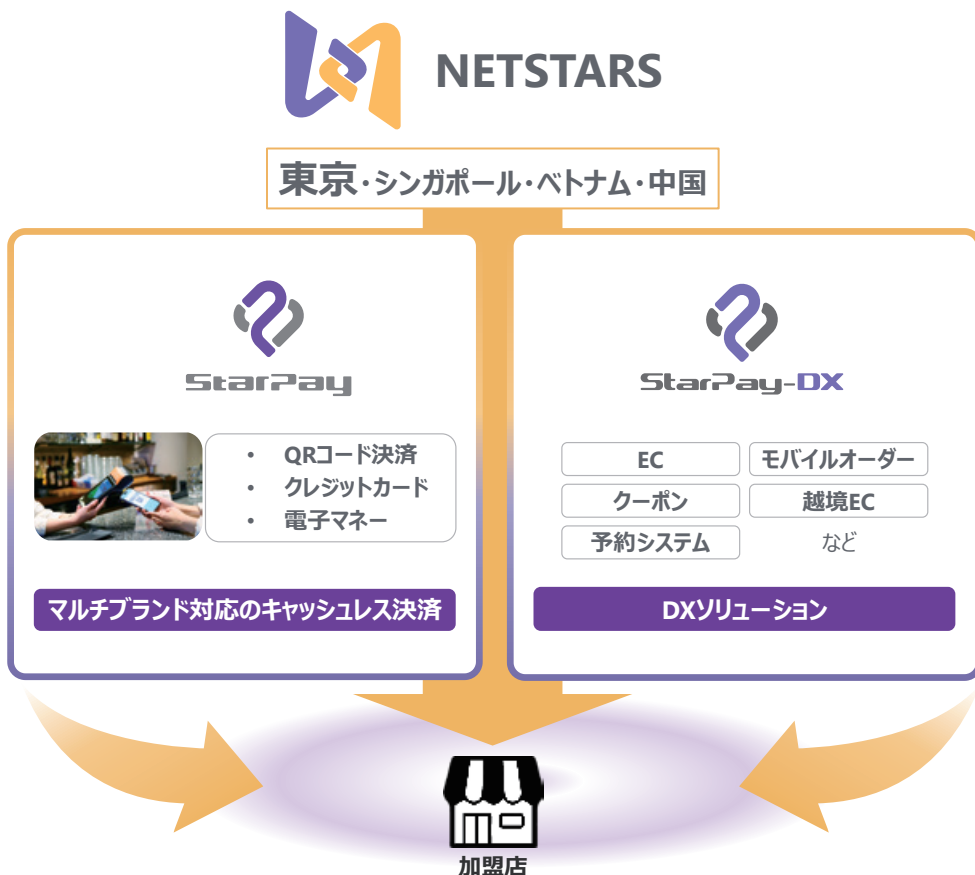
NETSTARS

東京・シンガポール・ベトナム・中国

StarPay

• QRコード決済
• クレジットカード
• 電子マネー

マルチブランド対応のキャッシュレス決済

StarPay-DX

| EC | モバイルオーダー |
|---|---|
| クーポン | 越境EC |
| 予約システム | など |

DXソリューション

加盟店